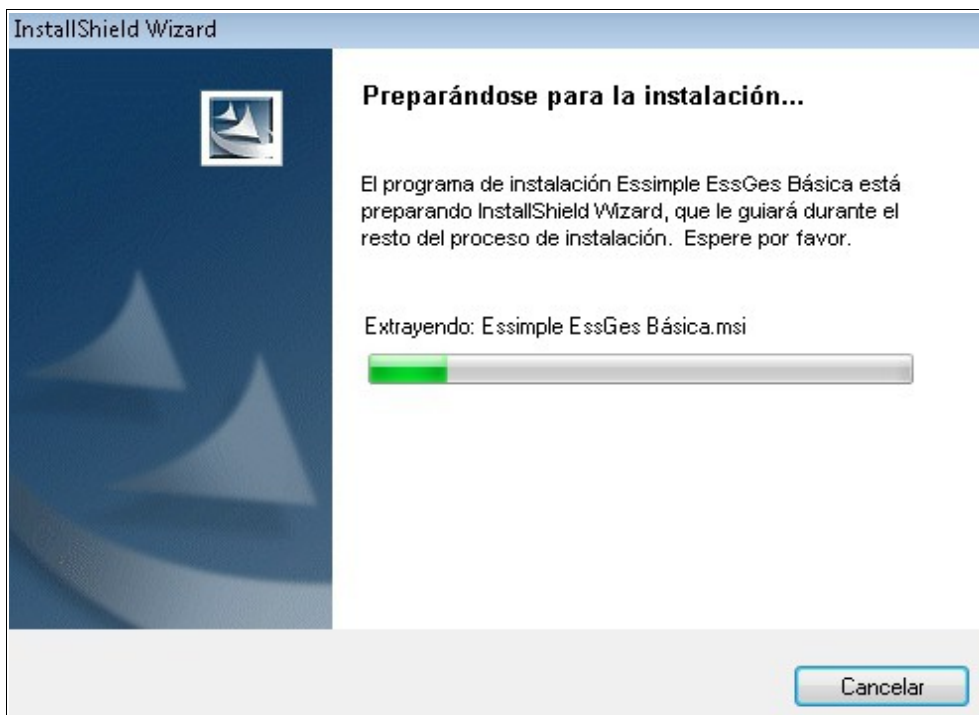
InstallShield Wizard

Preparándose para la instalación...

El programa de instalación Essimple EssGes Básica está preparando InstallShield Wizard, que le guiará durante el resto del proceso de instalación. Espere por favor.

Extrayendo: Essimple EssGes Básica.msi

Cancelar